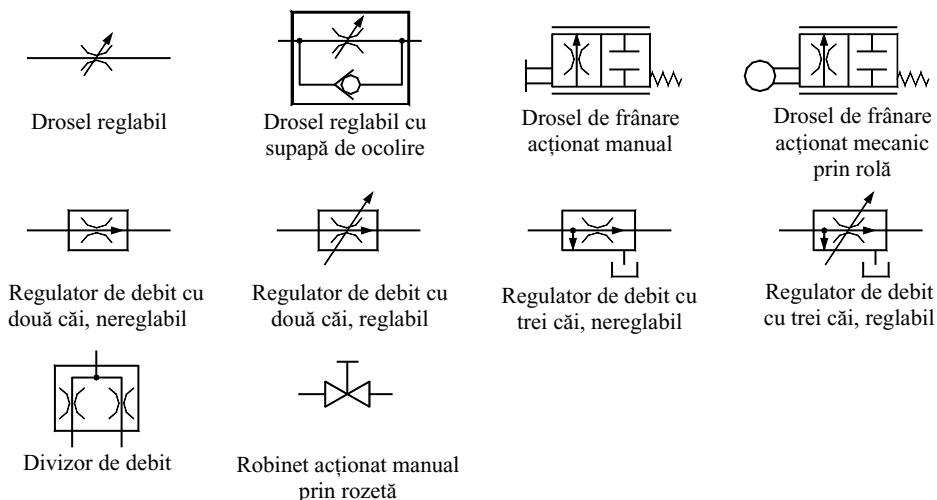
Drosel reglabil

Drosel reglabil cu supapă de ocolire

Drosel de frânare acționat manual

Drosel de frânare acționat mecanic prin rolă

Regulator de debit cu două căi, nereglabil

Regulator de debit cu două căi, reglabil

Regulator de debit cu trei căi, nereglabil

Regulator de debit cu trei căi, reglabil

Divizor de debit

Robinet acționat manual prin rozetă